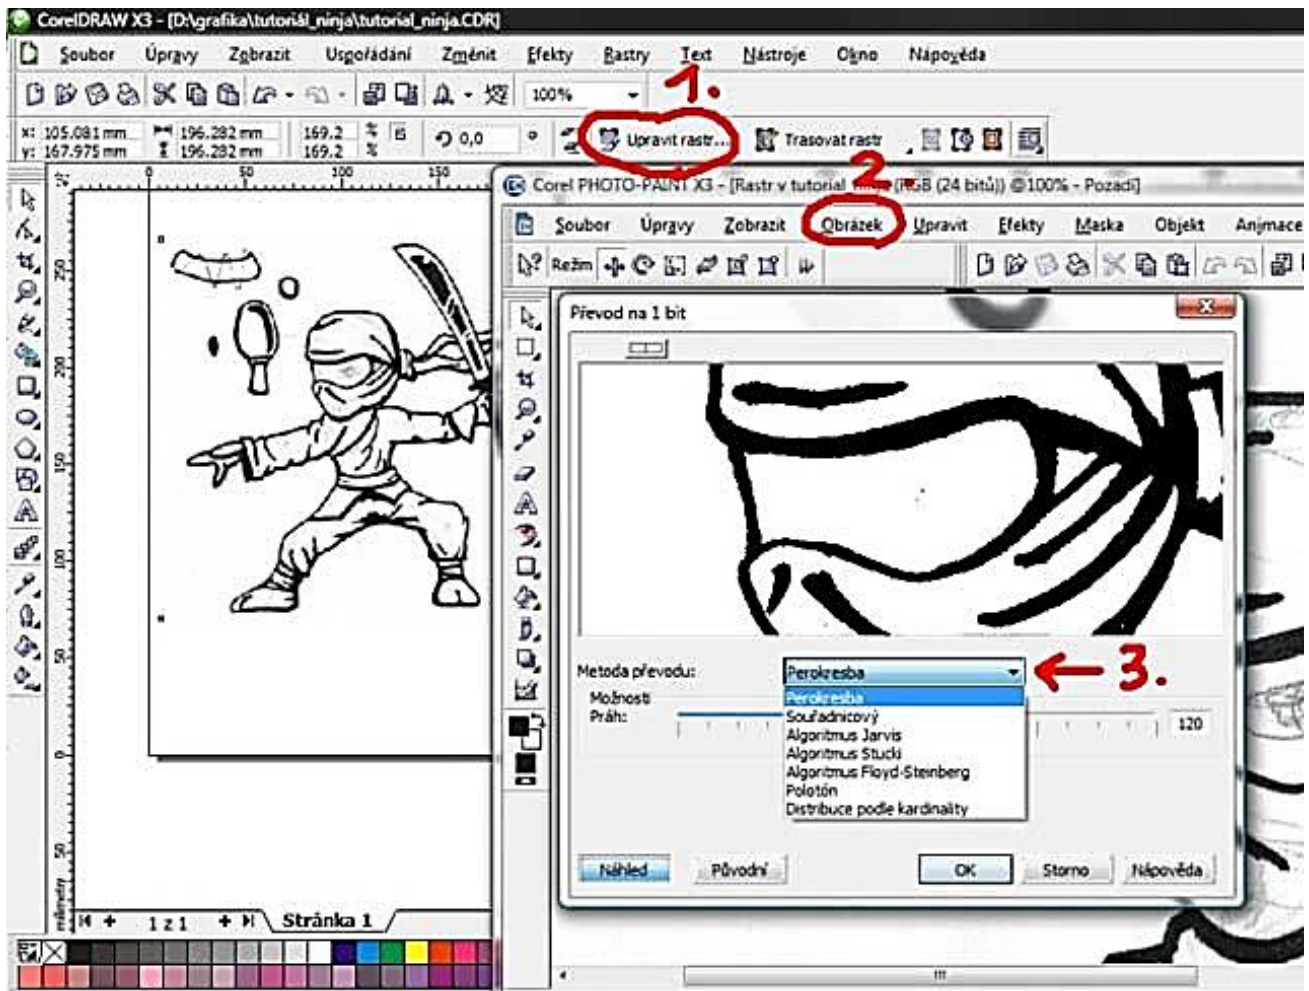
CorelDRAW X3 - [D:\grafika\tutoriál_ninja\tutorial_ninja.CDR]

Soubor Úpravy Zobrazit Uspořádání Změnit Efekty Rastry Text Nástroje Okno Nápověda

100%

1.

x: 105.081 mm
y: 167.975 mm
196.282 mm
196.282 mm
169.2
169.2
%
%
0,0

Upravit rastr...
Trasovat rastr

2.

Corel PHOTO-PAINT X3 - [Rastr v tutorial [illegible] (RGB (24 bitů)) @100% - Pozadí]

Soubor Úpravy Zobrazit Obrázek Upravit Efekty Maska Objekt Animace

Režim

Převod na 1 bit

Metoda převodu:
Perokresba

3.

Možnosti
Práh:

Perokresba
Souřadnicový
Algoritmus Jarvis
Algoritmus Stucki
Algoritmus Floyd-Steinberg
Polotón
Distribuce podle kardinality

120

Náhled
Původní
OK
Storno
Nápověda

1 z 1
Stránka 1

milimetry